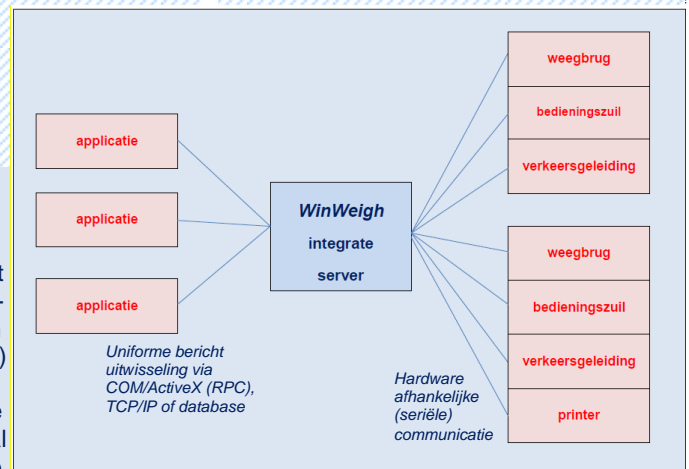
applicatie

applicatie

applicatie

WinWeigh
integrate
server

weegbrug
bedieningszuil
verkeersgeleiding

weegbrug
bedieningszuil
verkeersgeleiding
printer

Uniforme bericht uitwisseling via COM/ActiveX (RPC), TCP/IP of database

Hardware afhankelijke (seriële) communicatie

t
-
)
e
l